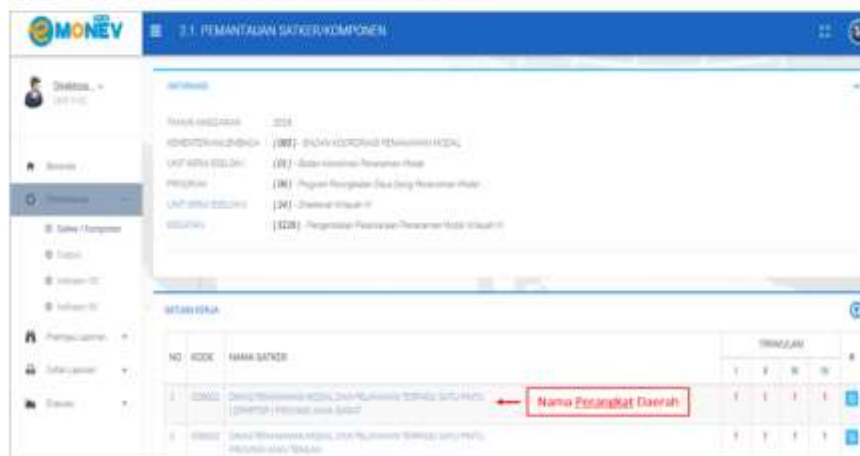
eMONEV

2.1. PEMANTAUAN SATKER/KOMPONEN

Direktur... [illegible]

Beranda

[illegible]

Satker / Komponen

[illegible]

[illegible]

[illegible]

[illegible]

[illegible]

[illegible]

INFORMASI

TAHUN ANGGARAN 2018

KEMENTERIAN/LEMBAGA (083) - BADAN KOORDINASI PENANAMAN MODAL

UNIT KERJA ESELON I (01) - Badan Koordinasi Penanaman Modal

PROGRAM (06) - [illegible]

UNIT KERJA ESELON II (34) - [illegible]

KEGIATAN (3226) - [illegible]

SATUAN KERJA

| NO | KODE | NAMA SATKER | TRIWULAN | | | | # |
|---|---|---|---|---|---|---|---|
| | | | I | II | III | IV | |
| 1 | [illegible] | DINAS PENANAMAN MODAL DAN PELAYANAN TERPADU SATU PINTU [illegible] PROVINSI JAWA BARAT | ! | ! | ! | ! | |
| 2 | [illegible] | DINAS PENANAMAN MODAL DAN PELAYANAN TERPADU SATU PINTU PROVINSI JAWA TENGAH | ! | ! | ! | ! | |

Nama Perangkat Daerah